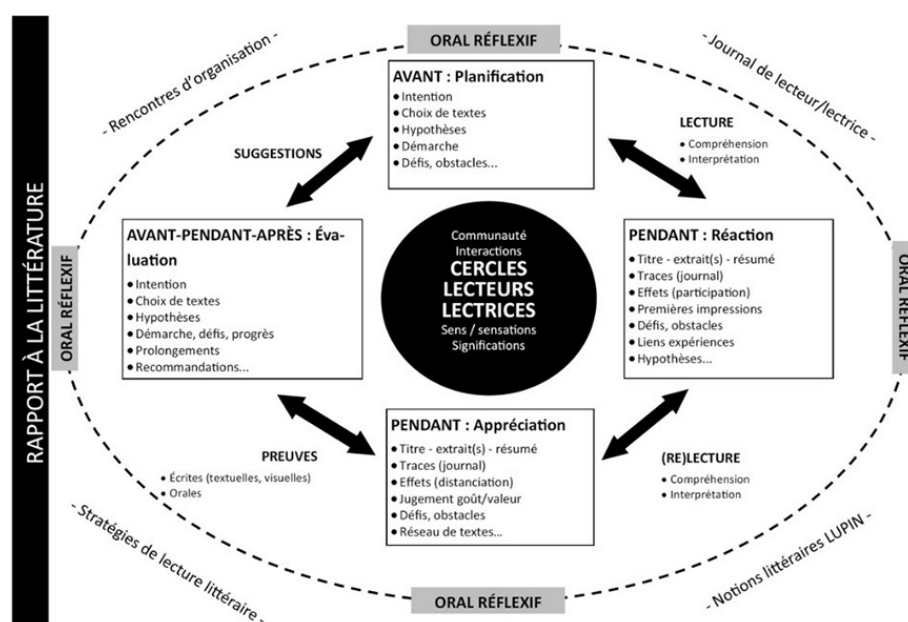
RAPPORT À LA LITTÉRATURE

ORAL RÉFLEXIF

- Rencontres d'organisation -

- Journal de lecteur/lectrice -

AVANT : Planification
• Intention
• Choix de textes
• Hypothèses
• Démarche
• Défis, obstacles...

SUGGESTIONS

LECTURE
• Compréhension
• Interprétation

ORAL RÉFLEXIF

AVANT-PENDANT-APRÈS : Évaluation
• Intention
• Choix de textes
• Hypothèses
• Démarche, défis, progrès
• Prolongements
• Recommandations...

Communauté
Interactions
CERCLES
LECTEURS
LECTRICES
Sens / sensations
Significations

PENDANT : Réaction
• Titre - extrait(s) - résumé
• Traces (journal)
• Effets (participation)
• Premières impressions
• Défis, obstacles
• Liens expériences
• Hypothèses...

ORAL RÉFLEXIF

PREUVES
• Écrites (textuelles, visuelles)
• Orales

PENDANT : Appréciation
• Titre - extrait(s) - résumé
• Traces (journal)
• Effets (distanciation)
• Jugement goût/valeur
• Défis, obstacles
• Réseau de textes...

(RE)LECTURE
• Compréhension
• Interprétation

- Stratégies de lecture littéraire -

ORAL RÉFLEXIF

- Notions littéraires LUPIN -